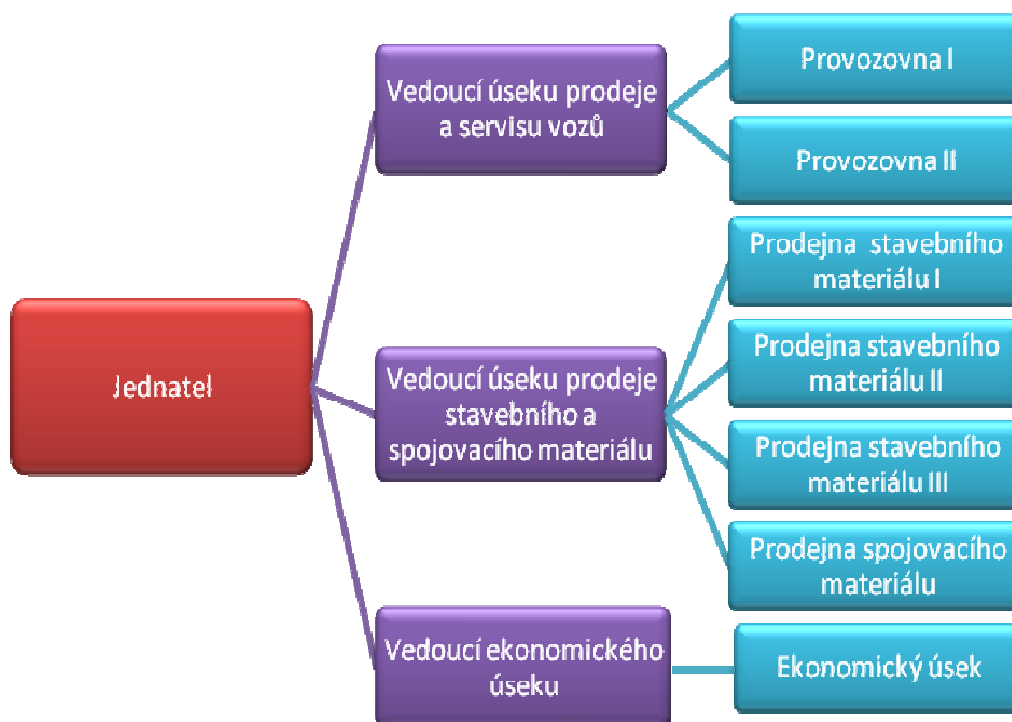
Jednatel

Vedoucí úseku prodeje a servisu vozů

Provozovna I

Provozovna II

Vedoucí úseku prodeje stavebního a spojovacího materiálu

Prodejna stavebního materiálu I

Prodejna stavebního materiálu II

Prodejna stavebního materiálu III

Prodejna spojovacího materiálu

Vedoucí ekonomického úseku

Ekonomický úsek